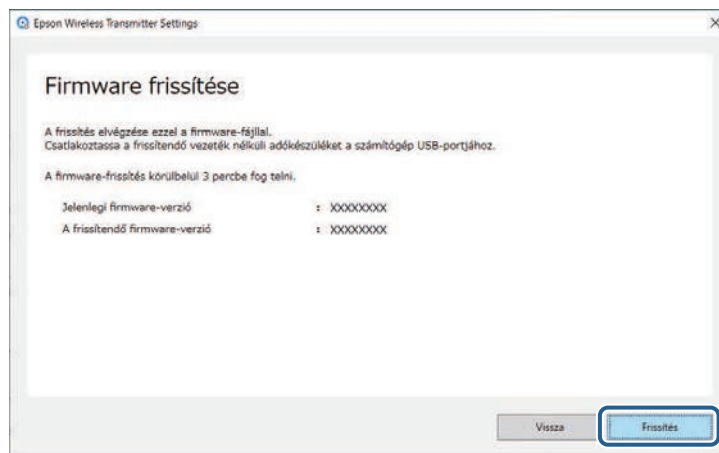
Epson Wireless Transmitter Settings

Firmware frissítése

A frissítés elvégzése ezzel a firmware-fájllal.
Csatlakoztassa a frissítendő vezeték nélküli adókészüléket a számítógép USB-portjához.

A firmware-frissítés körülbelül 3 percbe fog telni.

| Jelenlegi firmware-verzió | : XXXXXXXX |
|---|---|
| A frissítendő firmware-verzió | : XXXXXXXX |

Vissza
Frissítés